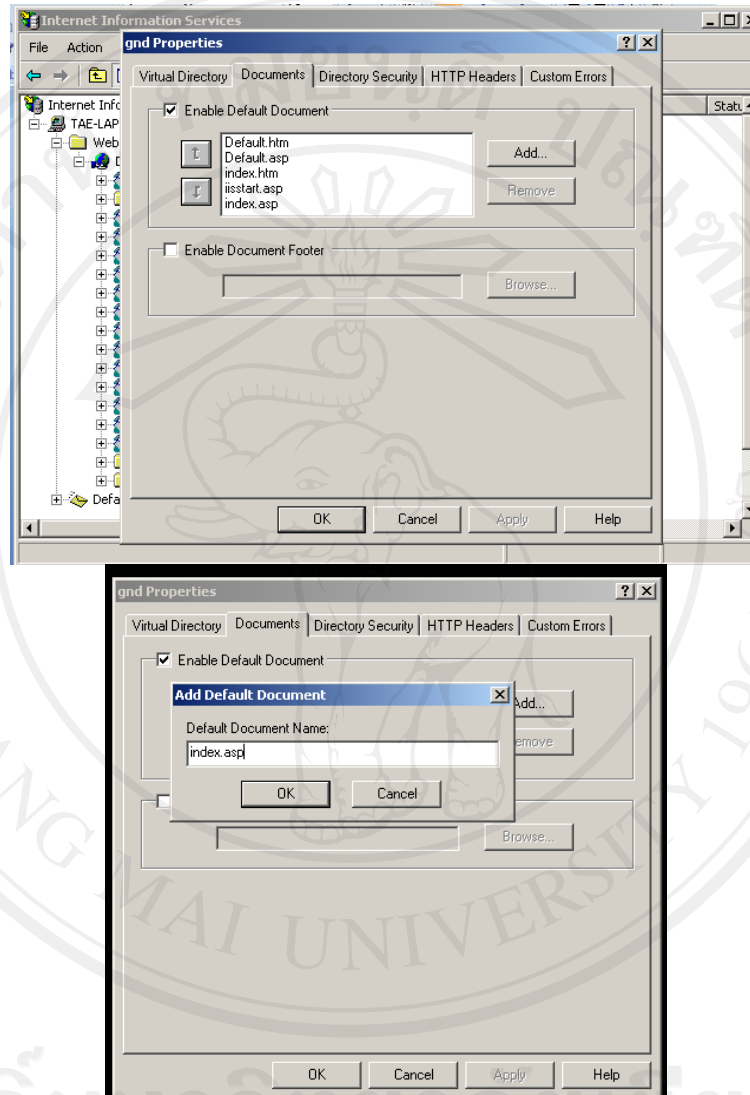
Internet Information Services

File Action

Internet Info
TAE-LAP
Web
D
Defa

Statu

gnd Properties

Virtual Directory | Documents | Directory Security | HTTP Headers | Custom Errors

Enable Default Document

Default.htm
Default.asp
index.htm
iisstart.asp
index.asp

Add...
Remove

Enable Document Footer

Browse...

OK Cancel Apply Help

gnd Properties

Virtual Directory | Documents | Directory Security | HTTP Headers | Custom Errors

Enable Default Document

Add Default Document

Default Document Name:

index.asp

OK Cancel

Add...
emove

Browse...

OK Cancel Apply Help

MAI UNIVERSITY